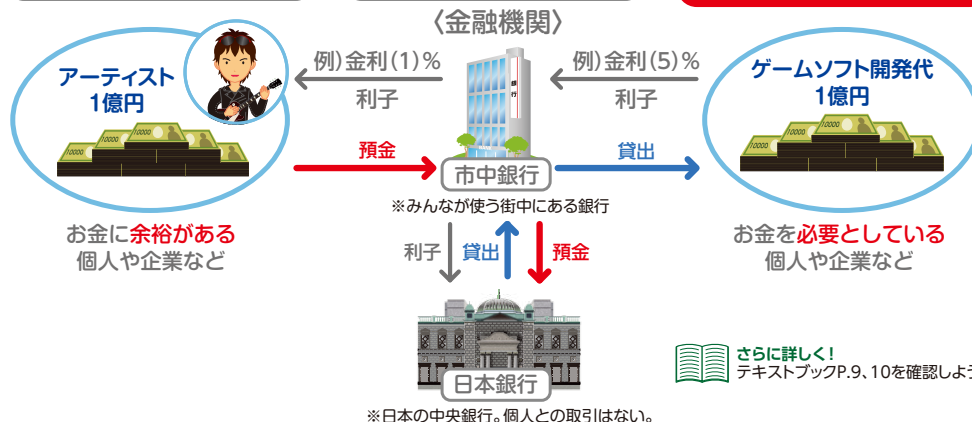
〈金融機関〉

アーティスト
1億円

例)金利(1)%
利子

例)金利(5)%
利子

ゲームソフト開発代
1億円

銀行

預金

貸出

市中銀行

※みんなが使う街中にある銀行

お金に余裕がある
個人や企業など

お金を必要としている
個人や企業など

利子

貸出

預金

日本銀行

※日本の中央銀行。個人との取引はない。

さらに詳しく!
テキストブックP.9、10を確認しよう